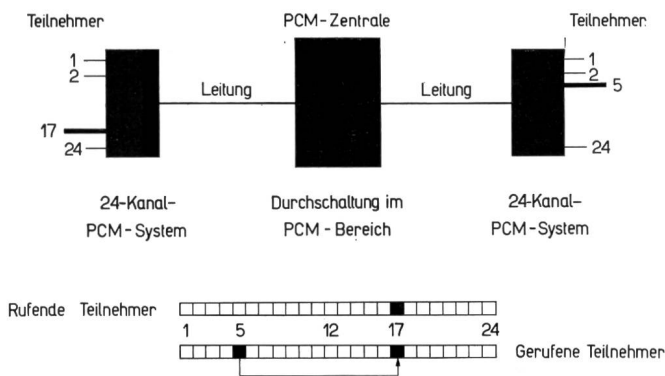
Teilnehmer

PCM-Zentrale

Teilnehmer

1
2
17
24

Leitung

Leitung

1
2
5
24

24-Kanal-PCM-System

Durchschaltung im PCM-Bereich

24-Kanal-PCM-System

Rufende Teilnehmer

1 5 12 17 24

Gerufene Teilnehmer